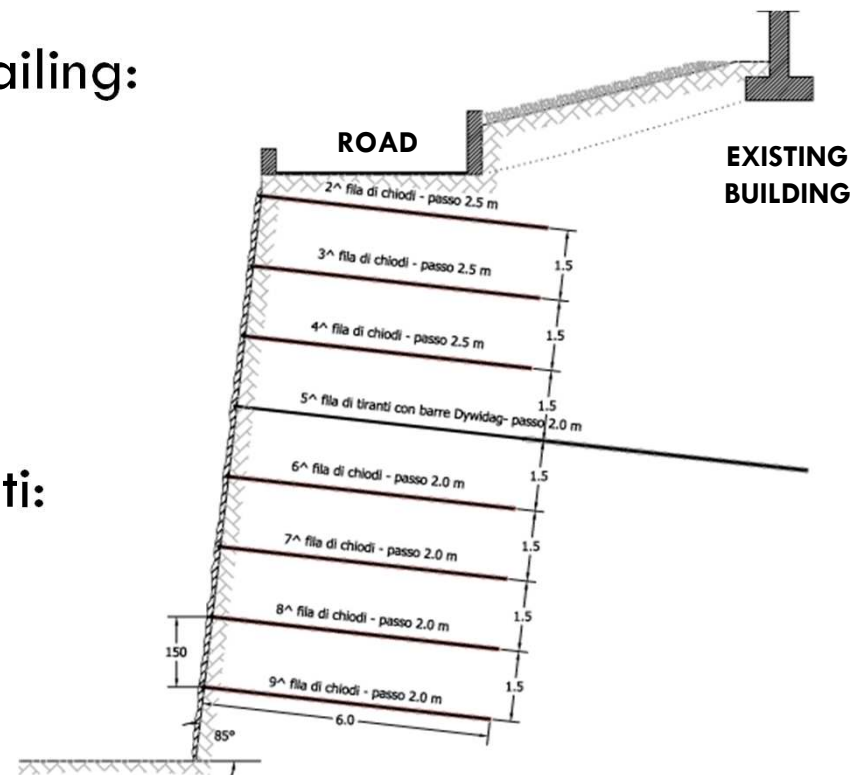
ailing:

ti:

ROAD

EXISTING BUILDING

2^ fila di chiodi - passo 2.5 m

3^ fila di chiodi - passo 2.5 m

1.5

4^ fila di chiodi - passo 2.5 m

1.5

5^ fila di tiranti con barre Dywidag- passo 2.0 m

1.5

6^ fila di chiodi - passo 2.0 m

1.5

7^ fila di chiodi - passo 2.0 m

1.5

8^ fila di chiodi - passo 2.0 m

1.5

150

9^ fila di chiodi - passo 2.0 m

1.5

6.0

85°